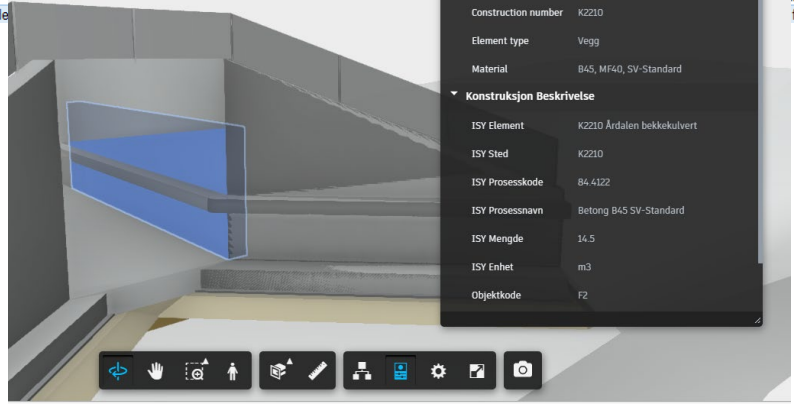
| | |
|---|---|
| Construction number | K2210 |
| Element type | Vegg |
| Material | B45, MF40, SV-Standard |

Konstruksjon Beskrivelse

| | |
|---|---|
| ISY Element | K2210 Årdalen bekkekulvert |
| ISY Sted | K2210 |
| ISY Prosesskode | 84.4122 |
| ISY Prosessnavn | Betong B45 SV-Standard |
| ISY Mengde | 14.5 |
| ISY Enhet | m3 |
| Objektkode | F2 |